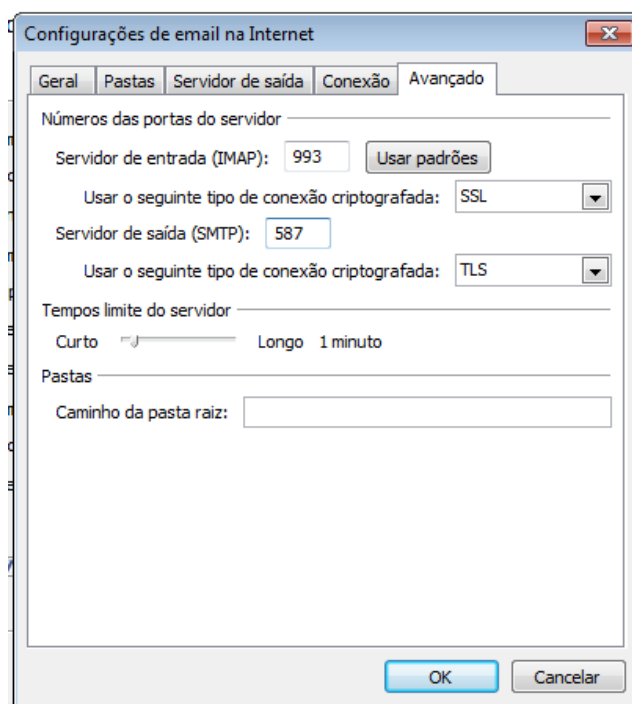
Configurações de email na Internet

Geral | Pastas | Servidor de saída | Conexão | Avançado

Números das portas do servidor

Servidor de entrada (IMAP): 993 Usar padrões

Usar o seguinte tipo de conexão criptografada: SSL

Servidor de saída (SMTP): 587

Usar o seguinte tipo de conexão criptografada: TLS

Tempos limite do servidor

Curto Longo 1 minuto

Pastas

Caminho da pasta raiz:

OK Cancelar